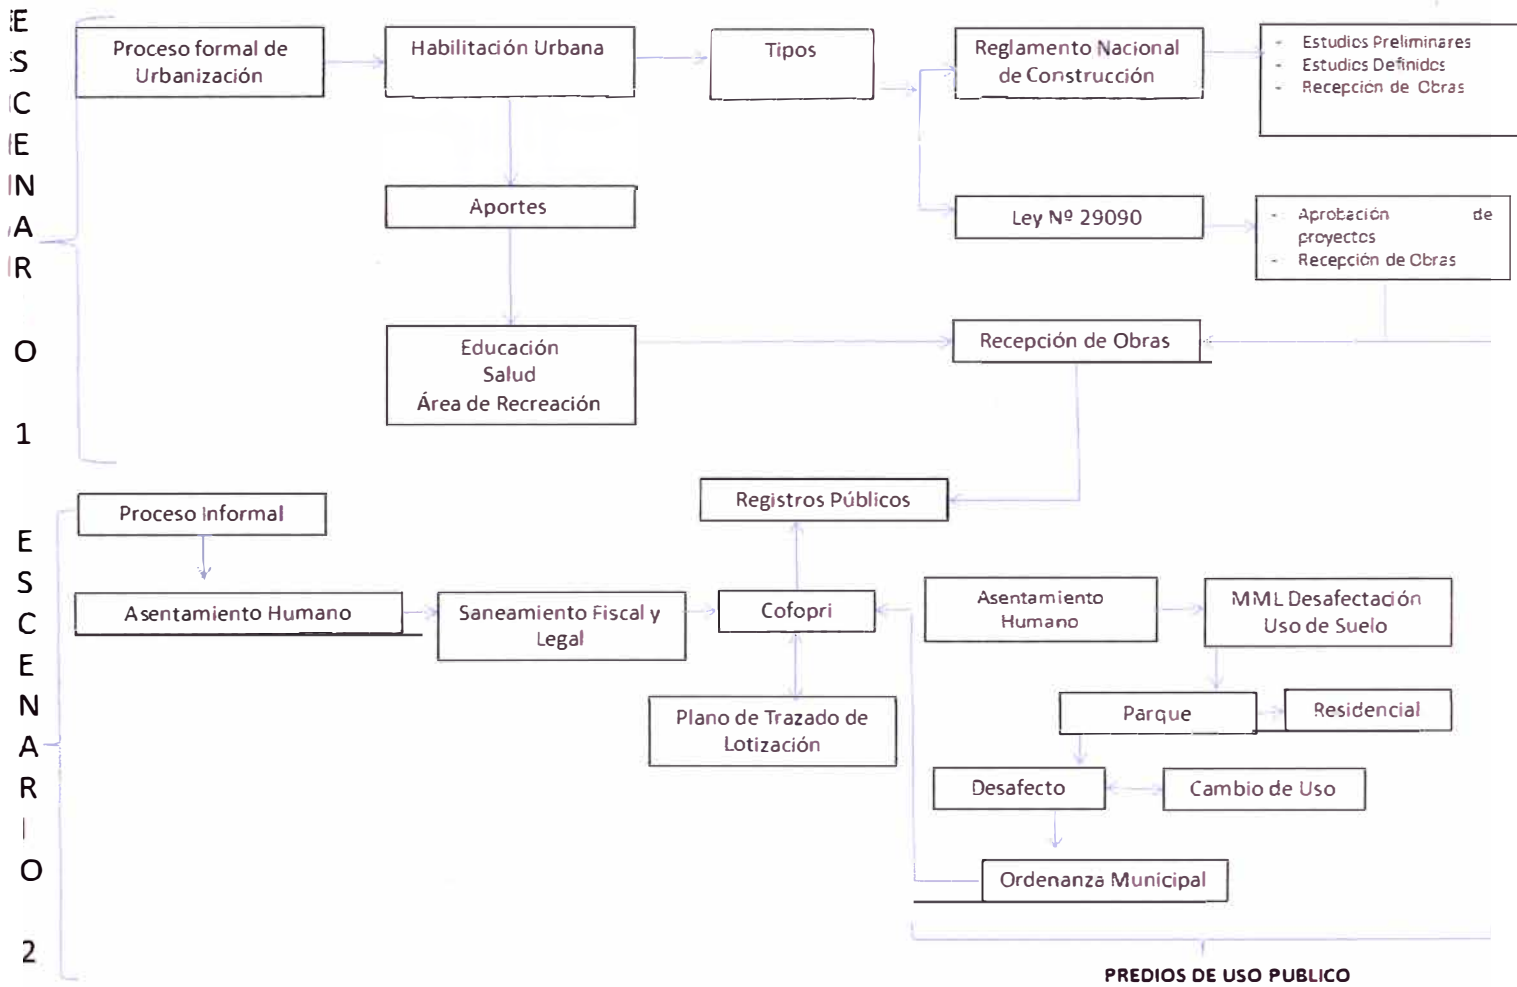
E
S
C
E
N
A
R
I
O
1

Proceso formal de Urbanización

Habilitación Urbana

Tipos

Reglamento Nacional de Construcción

- Estudios Preliminares
- Estudios Definidos
- Recepción de Obras

Aportes

Ley Nº 29090

- Aprobación de proyectos
- Recepción de Obras

Educación
Salud
Área de Recreación

Recepción de Obras

Registros Públicos

E
S
C
E
N
A
R
I
O
2

Proceso Informal

Asentamiento Humano

Saneamiento Fiscal y Legal

Cofopri

Asentamiento Humano

MML Desafectación Uso de Suelo

Plano de Trazado de Lotización

Parque

Residencial

Desafecto

Cambio de Uso

Ordenanza Municipal

PREDIOS DE USO PUBLICO